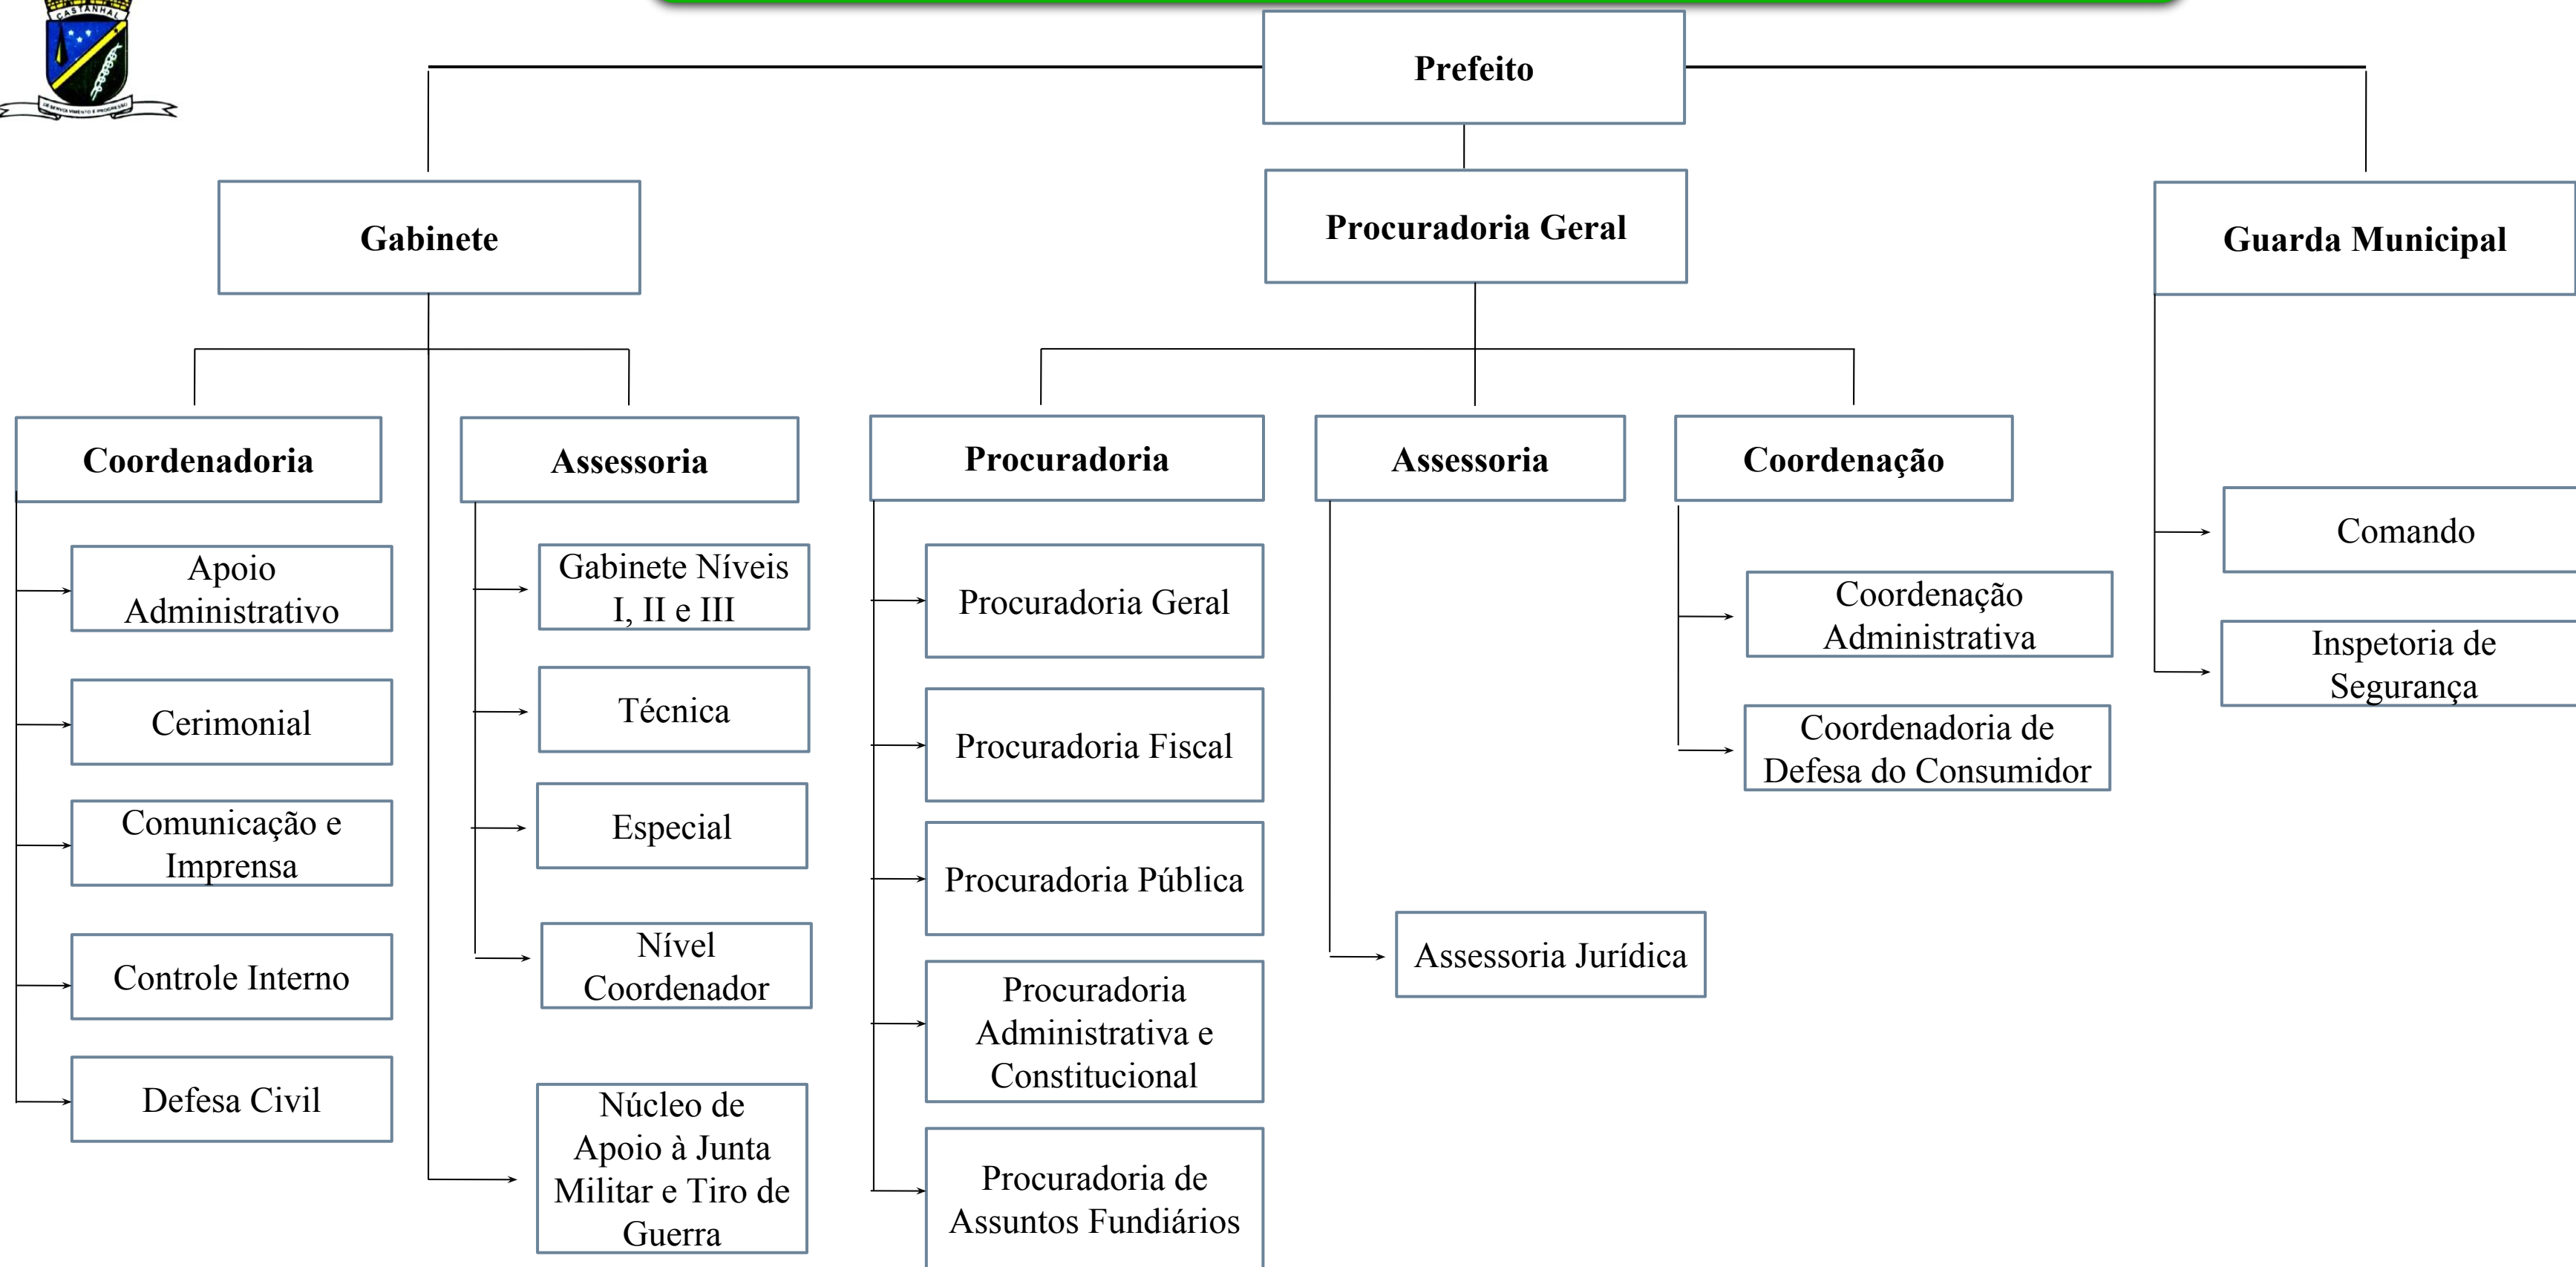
CASTANHAL

Prefeito

Gabinete

Procuradoria Geral

Guarda Municipal

Coordenadoria

Apoio Administrativo

Cerimonial

Comunicação e Imprensa

Controle Interno

Defesa Civil

Assessoria

Gabinete Níveis I, II e III

Técnica

Especial

Nível Coordenador

Núcleo de Apoio à Junta Militar e Tiro de Guerra

Procuradoria

Procuradoria Geral

Procuradoria Fiscal

Procuradoria Pública

Procuradoria Administrativa e Constitucional

Procuradoria de Assuntos Fundiários

Assessoria

Assessoria Jurídica

Coordenação

Coordenação Administrativa

Coordenadoria de Defesa do Consumidor

Comando

Inspetoria de Segurança